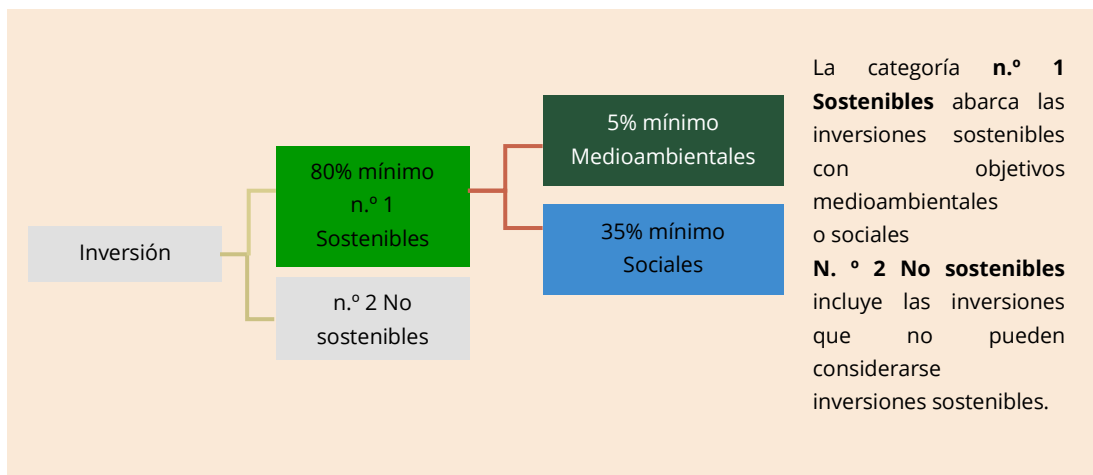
Inversión

80% mínimo n.º 1 Sostenibles

n.º 2 No sostenibles

5% mínimo Medioambientales

35% mínimo Sociales

La categoría **n.º 1 Sostenibles** abarca las inversiones sostenibles con objetivos medioambientales o sociales

**N. º 2 No sostenibles** incluye las inversiones que no pueden considerarse inversiones sostenibles.